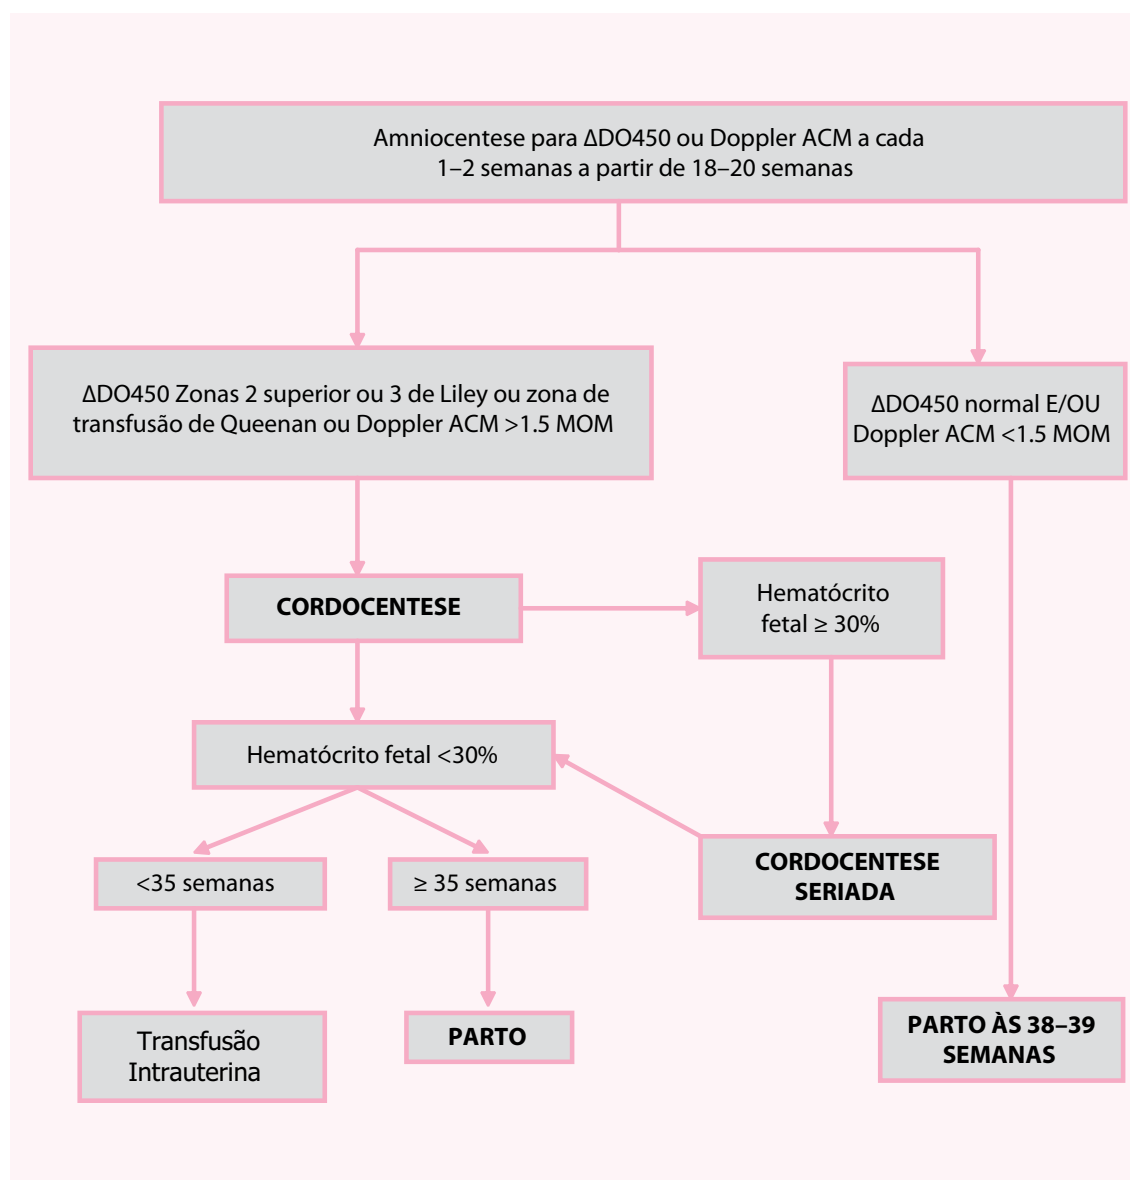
Amniocentese para ΔDO450 ou Doppler ACM a cada 1–2 semanas a partir de 18–20 semanas

ΔDO450 Zonas 2 superior ou 3 de Liley ou zona de transfusão de Queenan ou Doppler ACM >1.5 MOM

ΔDO450 normal E/OU Doppler ACM <1.5 MOM

CORDOCENTESE

Hematócrito fetal ≥ 30%

Hematócrito fetal <30%

<35 semanas

≥ 35 semanas

CORDOCENTESE SERIADA

Transfusão Intrauterina

PARTO

PARTO ÀS 38–39 SEMANAS